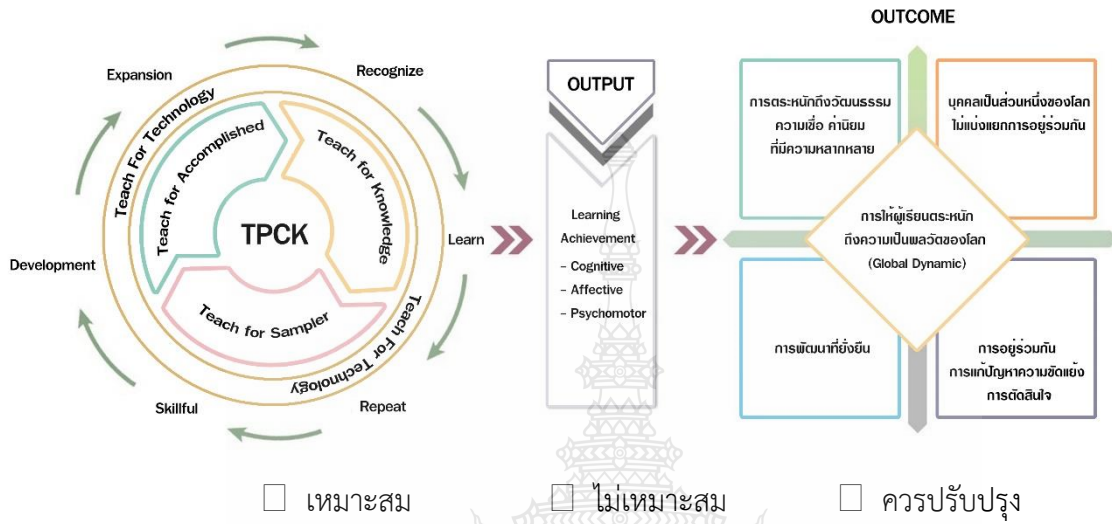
Expansion

Recognize

Teach For Technology

Teach for Accomplished

Teach for Knowledge

TPCK

Learn

Development

Teach for Sampler

Teach For Technology

Skillful

Repeat

OUTPUT

Learning Achievement

- Cognitive

- Affective

- Psychomotor

OUTCOME

การตระหนักถึงวัฒนธรรม ความเชื่อ ค่านิยม ที่มีความหลากหลาย

บุคคลเป็นส่วนหนึ่งของโลก ไม่แบ่งแยกการอยู่ร่วมกัน

การให้ผู้เรียนตระหนัก ถึงความเป็นพลวัตของโลก (Global Dynamic)

การพัฒนาที่ยั่งยืน

การอยู่ร่วมกัน การแก้ปัญหาความขัดแย้ง การตัดสินใจ

☐ เหมาะสม ☐ ไม่เหมาะสม ☐ ควรปรับปรุง